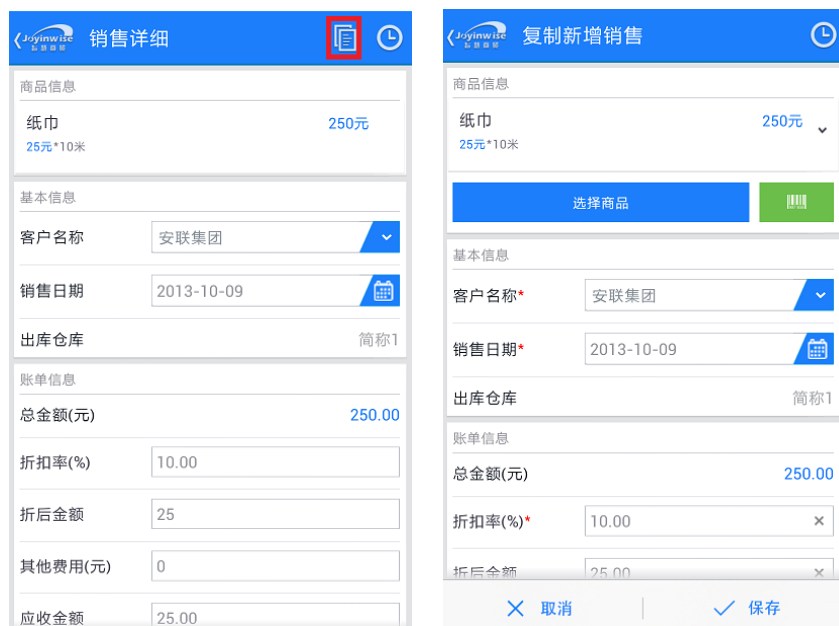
Joyinwise 销售详细

商品信息

纸巾 250元
25元*10米

基本信息

客户名称 安联集团

销售日期 2013-10-09

出库仓库 简称1

账单信息

总金额(元) 250.00

折扣率(%) 10.00

折后金额 25

其他费用(元) 0

应收金额 25.00

Joyinwise 复制新增销售

商品信息

纸巾 250元
25元*10米

选择商品

基本信息

客户名称* 安联集团

销售日期* 2013-10-09

出库仓库 简称1

账单信息

总金额(元) 250.00

折扣率(%)* 10.00

折后金额 25.00

取消 保存